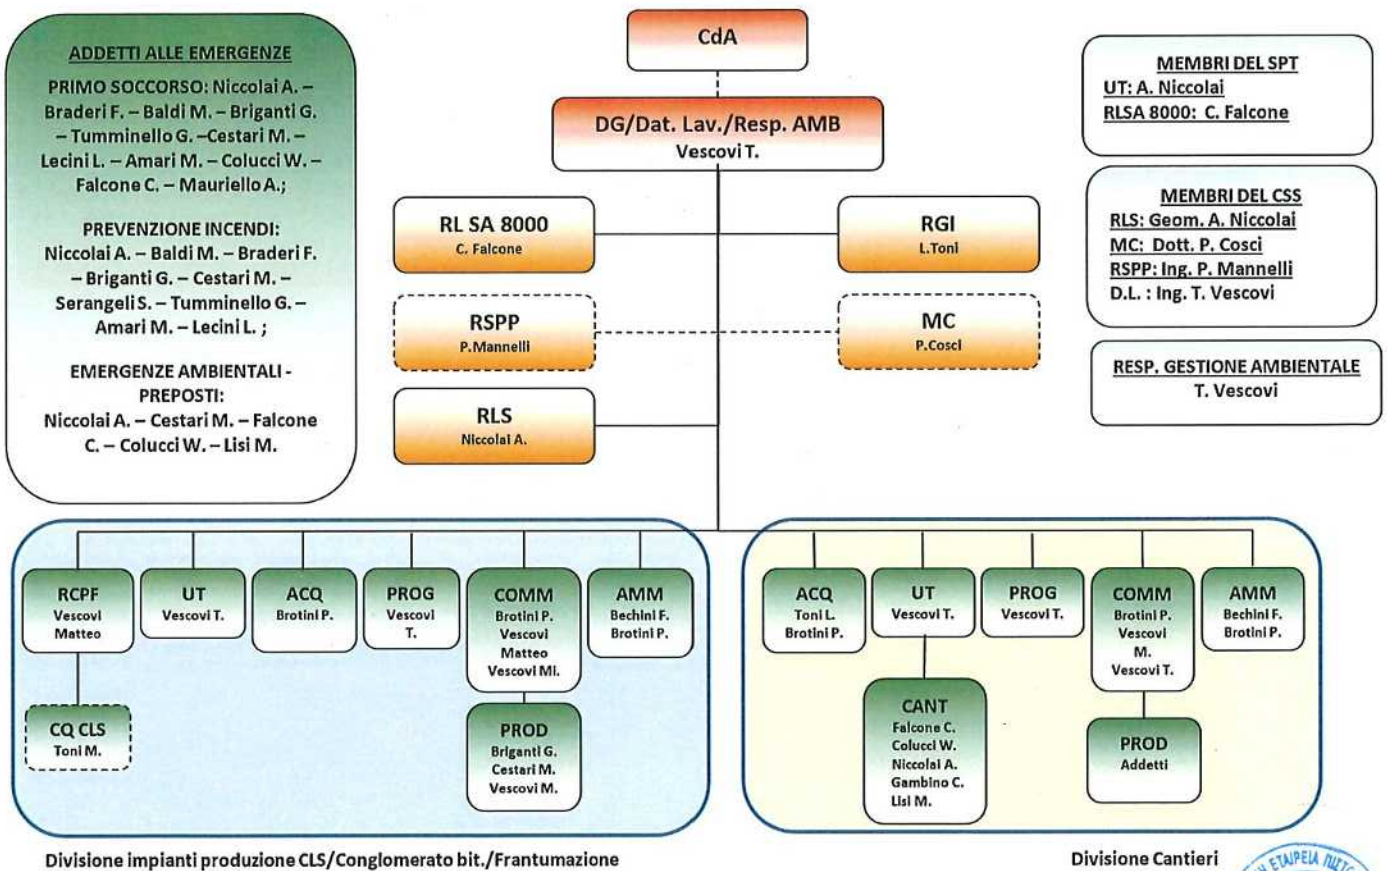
ADDETTI ALLE EMERGENZE

PRIMO SOCCORSO: Niccolai A. – Braderi F. – Baldi M. – Briganti G. – Tumminello G. –Cestari M. – Lecini L. – Amari M. – Colucci W. – Falcone C. – Mauriello A.;

PREVENZIONE INCENDI: Niccolai A. – Baldi M. – Braderi F. – Briganti G. – Cestari M. – Serangeli S. – Tumminello G. – Amari M. – Lecini L. ;

EMERGENZE AMBIENTALI - PREPOSTI: Niccolai A. – Cestari M. – Falcone C. – Colucci W. – Lisi M.

CdA

DG/Dat. Lav./Resp. AMB
Vescovi T.

RL SA 8000
C. Falcone

RGI
L.Toni

RSPP
P.Mannelli

MC
P.Cosci

RLS
Niccolai A.

MEMBRI DEL SPT
UT: A. Niccolai
RLSA 8000: C. Falcone

MEMBRI DEL CSS
RLS: Geom. A. Niccolai
MC: Dott. P. Cosci
RSPP: Ing. P. Mannelli
D.L. : Ing. T. Vescovi

RESP. GESTIONE AMBIENTALE
T. Vescovi

RCPF
Vescovi Matteo

UT
Vescovi T.

ACQ
Brotini P.

PROG
Vescovi T.

COMM
Brotini P. Vescovi Matteo Vescovi Mi.

AMM
Bechini F. Brotini P.

CQ CLS
Toni M.

PROD
Briganti G. Cestari M. Vescovi M.

ACQ
Toni L. Brotini P.

UT
Vescovi T.

PROG
Vescovi T.

COMM
Brotini P. Vescovi M. Vescovi T.

AMM
Bechini F. Brotini P.

CANT
Falcone C. Colucci W. Niccolai A. Gambino C. Lisi M.

PROD
Addetti

Divisione impianti produzione CLS/Conglomerato bit./Frantumazione

Divisione Cantieri

ΕΤΑΙΡΕΙΑ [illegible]